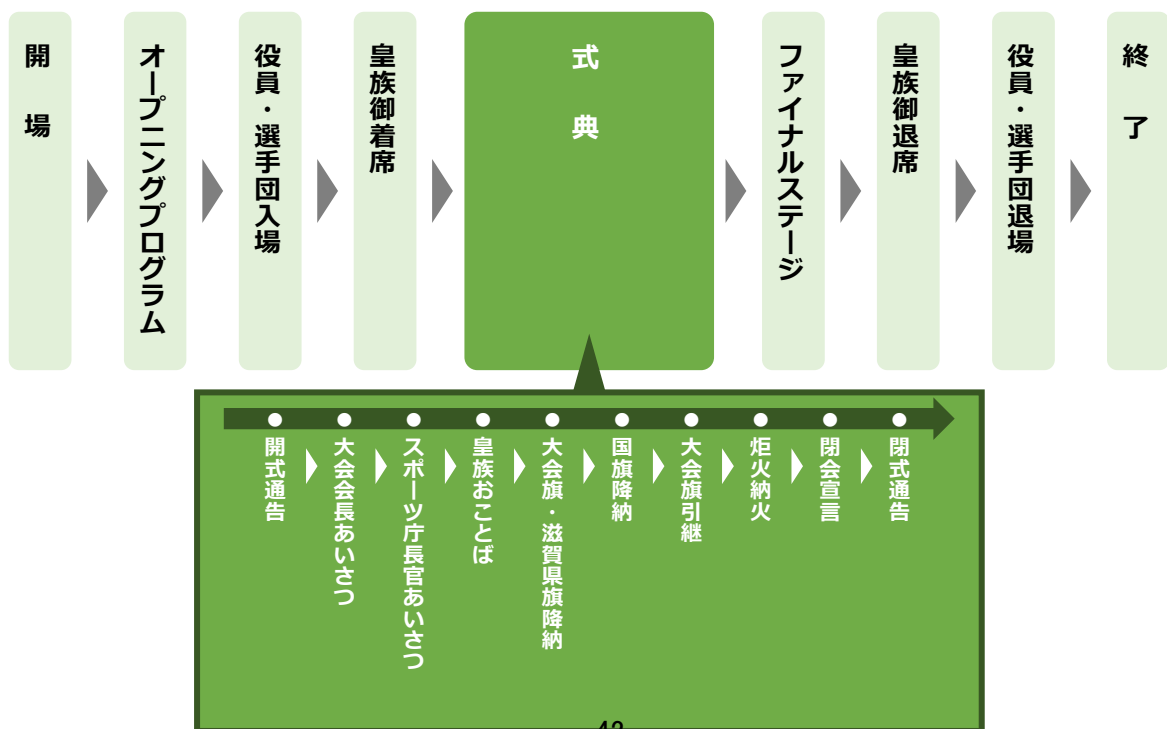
開場

オープニングプログラム

役員・選手団入場

皇族御着席

式典

ファイナルステージ

皇族御退席

役員・選手団退場

終了

開式通告

大会会長あいさつ

スポーツ庁長官あいさつ

皇族おことば

大会旗・滋賀県旗降納

国旗降納

大会旗引継

炬火納火

閉会宣言

閉式通告

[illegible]